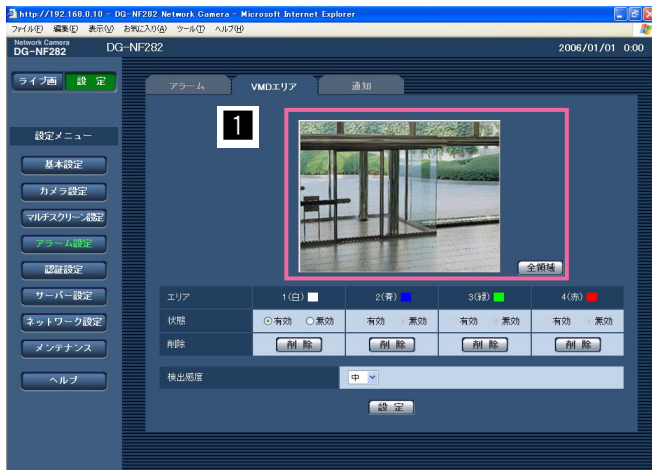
http://192.168.0.10 - DG-NF282 Network Camera - Microsoft Internet Explorer

ファイル(F) 編集(E) 表示(V) お気に入り(A) ツール(T) ヘルプ(H)

Network Camera
DG-NF282

DG-NF282

2006/01/01 0:00

ライブ画 設 定

アラーム VMDエリア 通知

1

設定メニュー

基本設定

カメラ設定

マルチスクリーン設定

アラーム設定

認証設定

サーバー設定

ネットワーク設定

メンテナンス

ヘルプ

全領域

| エリア | 1(白) | 2(青) | 3(緑) | 4(赤) |
|---|---|---|---|---|
| 状態 | 有効 無効 | 有効 無効 | 有効 無効 | 有効 無効 |
| 削除 | 削 除 | 削 除 | 削 除 | 削 除 |

検出感度 中

設 定